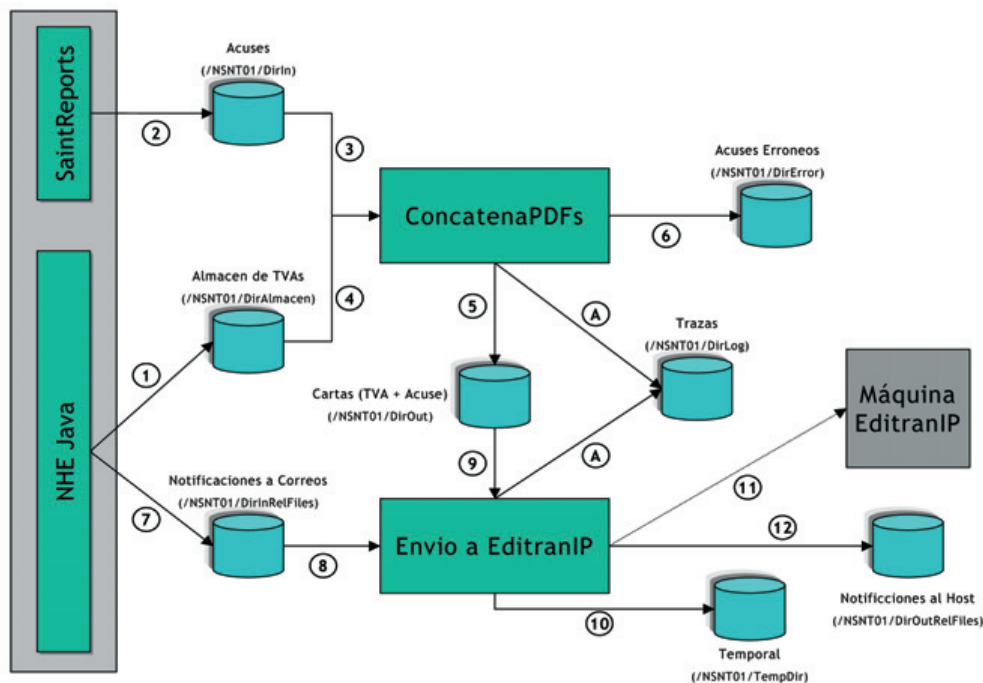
SaintReports

NHE Java

Acuses
(/NSNT01/DirIn)

2

3

Almacen de TVAs
(/NSNT01/DirAlmacen)

4

1

ConcatenaPDFs

Acuses Erroneos
(/NSNT01/DirError)

6

5

A

Trazas
(/NSNT01/DirLog)

Cartas (TVA + Acuse)
(/NSNT01/DirOut)

9

A

Máquina EditranIP

Notificaciones a Correos
(/NSNT01/DirInRelFiles)

7

8

Envio a EditranIP

11

12

Notificciones al Host
(/NSNT01/DirOutRelFiles)

10

Temporal
(/NSNT01/TempDir)